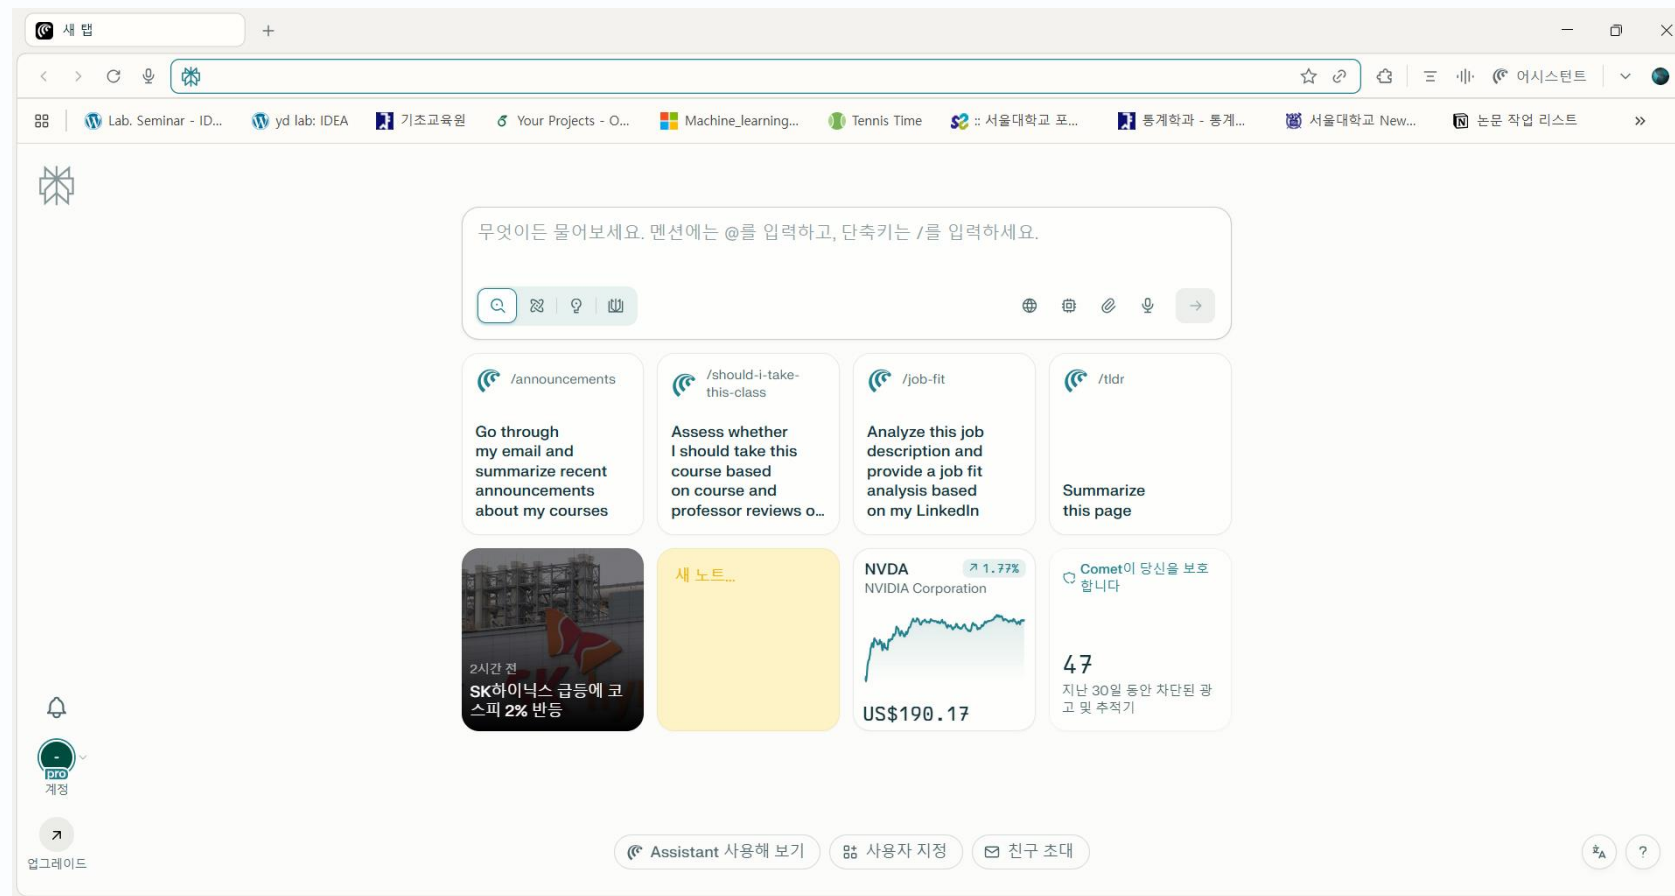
새 탭

어시스턴트

Lab. Seminar - ID... yd lab: IDEA 기초교육원 Your Projects - O... Machine_learning... Tennis Time :: 서울대학교 포... 통계학과 - 통계... 서울대학교 New... 논문 작업 리스트

무엇이든 물어보세요. 멘션에는 @를 입력하고, 단축키는 /를 입력하세요.

/announcements
Go through my email and summarize recent announcements about my courses

/should-i-take-this-class
Assess whether I should take this course based on course and professor reviews o...

/job-fit
Analyze this job description and provide a job fit analysis based on my LinkedIn

/tldr
Summarize this page

2시간 전
SK하이닉스 급등에 코스피 2% 반등

새 노트...

NVDA
NVIDIA Corporation
↗ 1.77%
US$190.17

Comet이 당신을 보호합니다
47
지난 30일 동안 차단된 광고 및 추적기

pro
계정

업그레이드

Assistant 사용해 보기
사용자 지정
친구 초대

?